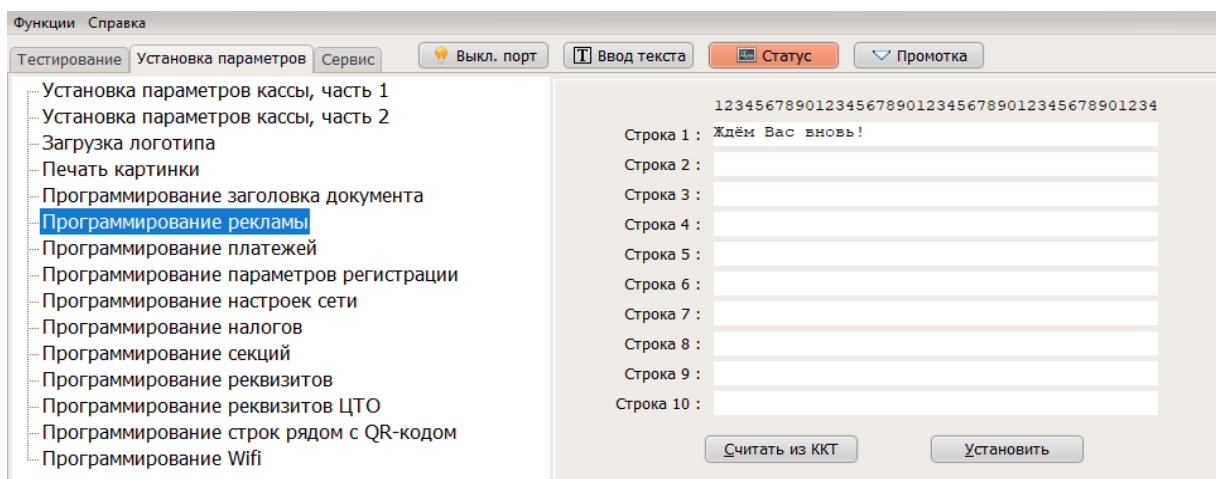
Функции Справка

Тестирование | Установка параметров | Сервис

Выкл. порт | Ввод текста | Статус | Промотка

Установка параметров кассы, часть 1
Установка параметров кассы, часть 2
Загрузка логотипа
Печать картинки
Программирование заголовка документа
Программирование рекламы
Программирование платежей
Программирование параметров регистрации
Программирование настроек сети
Программирование налогов
Программирование секций
Программирование реквизитов
Программирование реквизитов ЦТО
Программирование строк рядом с QR-кодом
Программирование Wifi

1234567890123456789012345678901234

Строка 1 : Ждём Вас вновь!
Строка 2 :
Строка 3 :
Строка 4 :
Строка 5 :
Строка 6 :
Строка 7 :
Строка 8 :
Строка 9 :
Строка 10 :

Считать из ККТ | Установить